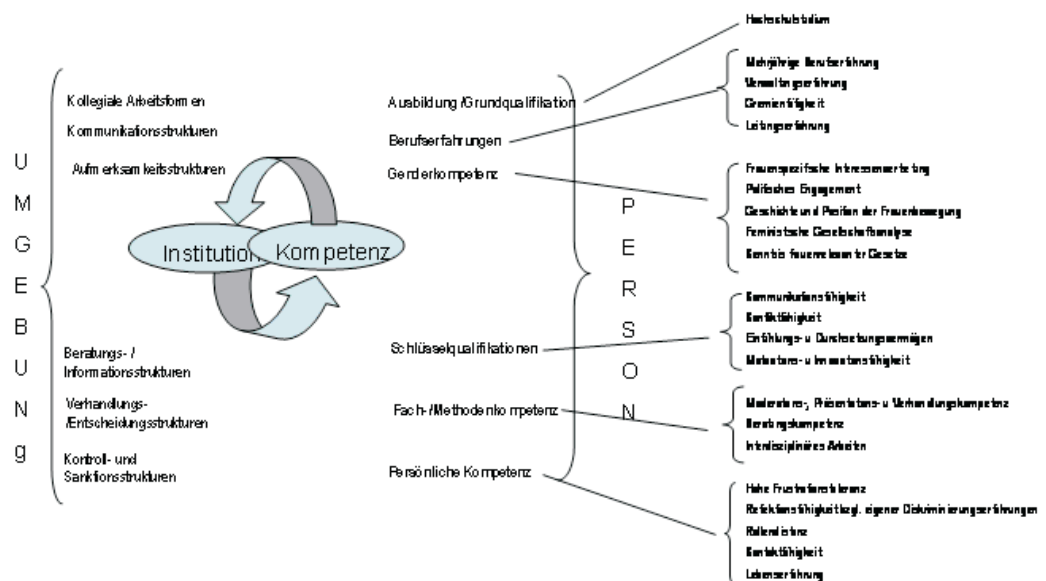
U
M
G
E
B
U
N
g

Kollegiale Arbeitsformen

Kommunikationsstrukturen

Aufmerksamkeitsstrukturen

Institution

Kompetenz

Beratungs- / Informationsstrukturen

Verhandlungs- /Entscheidungsstrukturen

Kontroll- und Sanktionsstrukturen

Ausbildung /Grundqualifikation

Berufserfahrungen

Genderkompetenz

Schlüsselqualifikationen

Fach-/Methodenkompetenz

Persönliche Kompetenz

P
E
R
S
O
N

Hochschulstudium

Mehrjährige Berufserfahrung
Verwaltungserfahrung
Gremienfähigkeit
Leitungserfahrung

Frauenspezifische Interessenvertretung
Politisches Engagement
Geschichte und Positionen der Frauenbewegung
Feministische Gesellschaftsanalyse
Kenntnis frauenrelevanter Gesetze

Kommunikationsfähigkeit
Konfliktfähigkeit
Einfühlungs- u Durchsetzungsvermögen
Motivations- u Innovationsfähigkeit

Moderations-, Präsentations- u Verhandlungskompetenz
Beratungskompetenz
Interdisziplinäres Arbeiten

Hohe Frustrationstoleranz
Reflektionsfähigkeit bzgl. eigener Diskriminierungserfahrungen
Rollendistanz
Kontaktfähigkeit
Lebenserfahrung